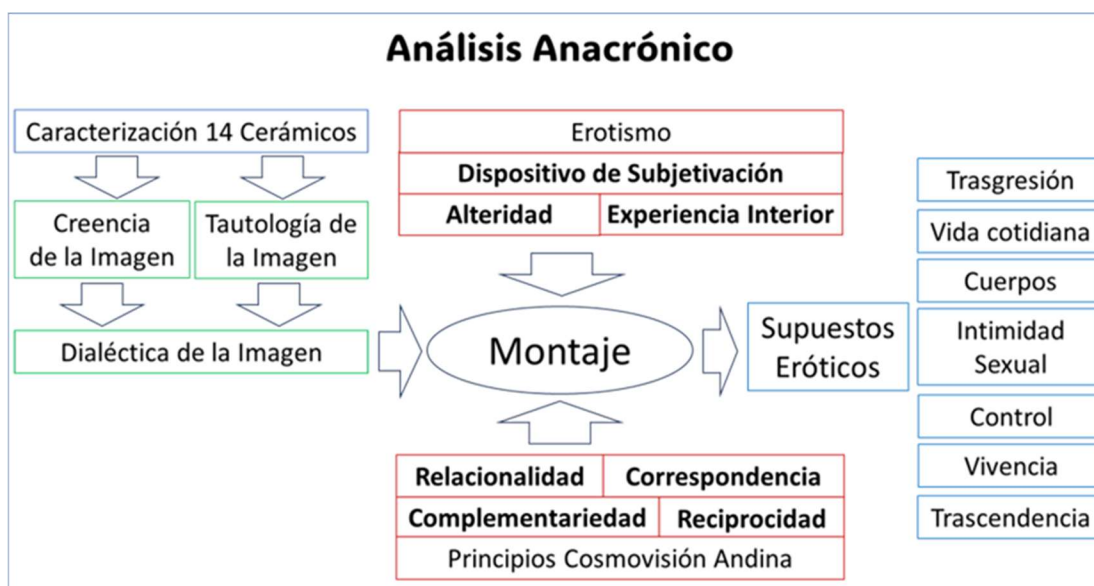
Análisis Anacrónico

Caracterización 14 Cerámicos

Creencia de la Imagen

Tautología de la Imagen

Dialéctica de la Imagen

Erotismo

Dispositivo de Subjetivación

Alteridad

Experiencia Interior

Montaje

Relacionalidad

Correspondencia

Complementariedad

Reciprocidad

Principios Cosmovisión Andina

Supuestos Eróticos

Trasgresión

Vida cotidiana

Cuerpos

Intimidad Sexual

Control

Vivencia

Trascendencia